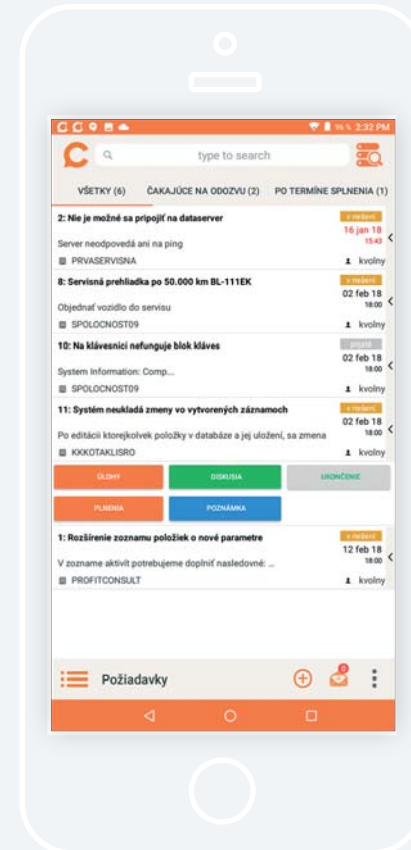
96 % 2:32 PM

type to search

VŠETKY (6) ČAKAJÚCE NA ODOZVU (2) PO TERMÍNE SPLNENIA (1)

2: Nie je možné sa pripojiť na dataserver
v riešení
16 jan 18
15:43
Server neodpovedá ani na ping
PRVASERVISNA
kvolny

8: Servisná prehliadka po 50.000 km BL-111EK
v riešení
02 feb 18
18:00
Objednať vozidlo do servisu
SPOLOCNOST09
kvolny

10: Na klávesnici nefunguje blok kláves
prijaté
02 feb 18
18:00
System Information: Comp...
SPOLOCNOST09
kvolny

11: Systém neukladá zmeny vo vytvorených záznamoch
v riešení
02 feb 18
18:00
Po editácii ktorejkoľvek položky v databáze a jej uložení, sa zmena
KKKOTAKLISRO
kvolny

ÚLOHY
DISKUSIA
UKONČENIE
PLNENIA
POZNÁMKA

1: Rozšírenie zoznamu položiek o nové parametre
v riešení
12 feb 18
18:00
V zozname aktivít potrebujeme doplniť nasledovné: ...
PROFITCONSULT
kvolny

Požiadavky
0